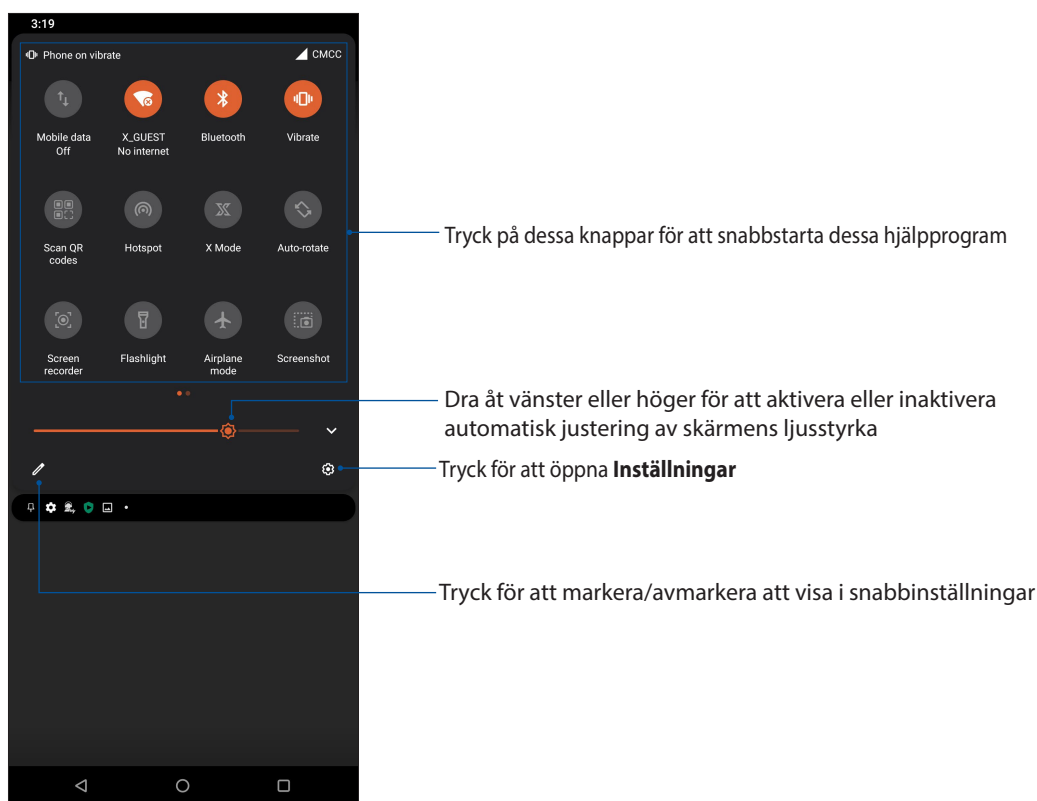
3:19

Phone on vibrate

CMCC

Mobile data Off

X_GUEST No internet

Bluetooth

Vibrate

Scan QR codes

Hotspot

X Mode

Auto-rotate

Screen recorder

Flashlight

Airplane mode

Screenshot

Tryck på dessa knappar för att snabbstarta dessa hjälpprogram

Dra åt vänster eller höger för att aktivera eller inaktivera automatisk justering av skärmens ljusstyrka

Tryck för att öppna **Inställningar**

Tryck för att markera/avmarkera att visa i snabbinställningar